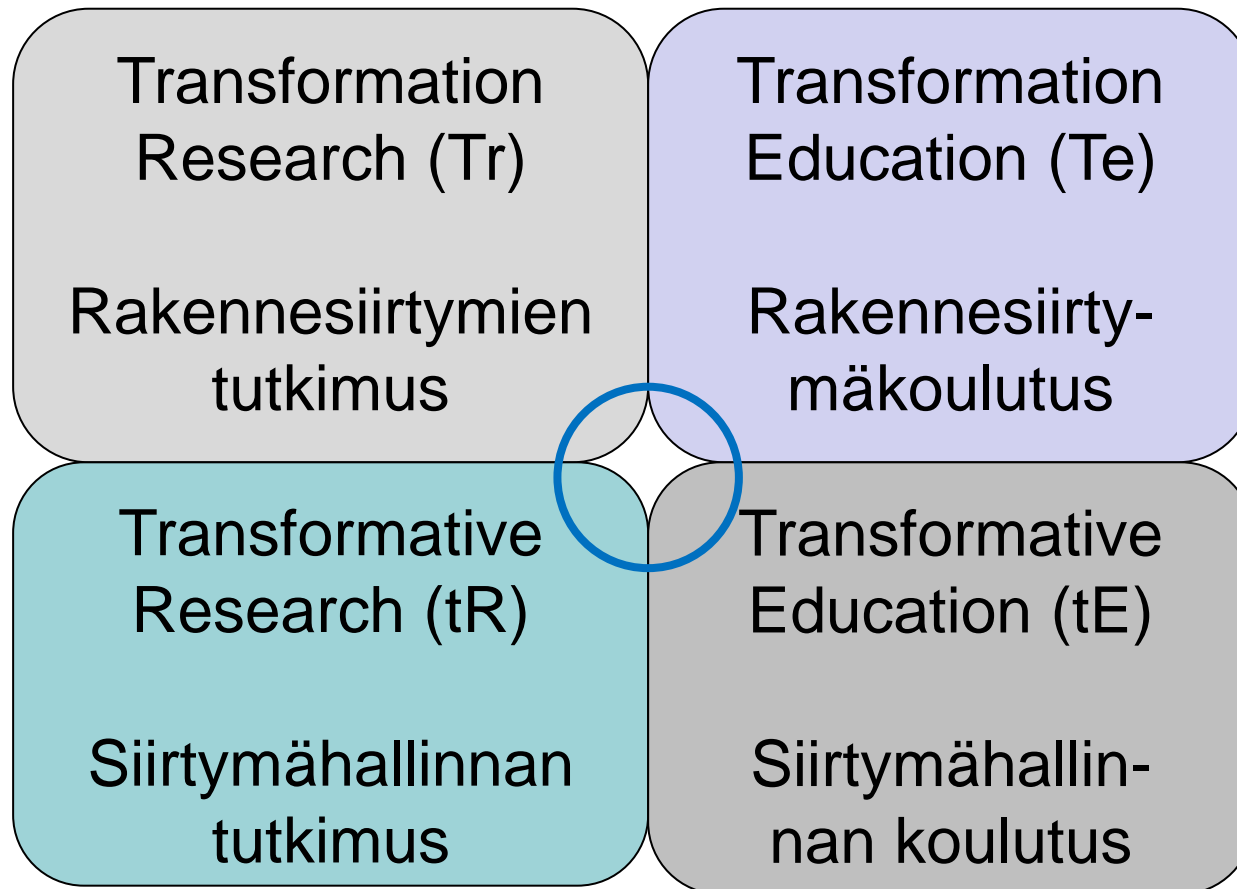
Transformation Research (Tr)

Rakennesiirtymien tutkimus

Transformation Education (Te)

Rakennesiirtymäkoulutus

Transformative Research (tR)

Siirtymähallinnan tutkimus

Transformative Education (tE)

Siirtymähallinnan koulutus